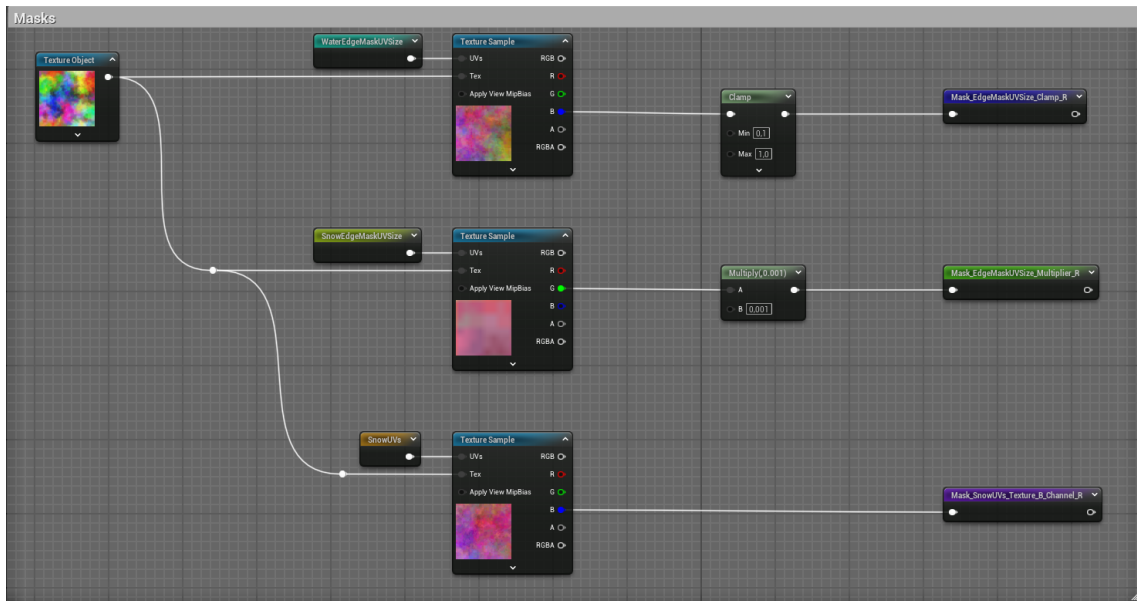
Masks

Texture Object

WaterEdgeMaskUVSize

Texture Sample
UVs
Tex
Apply View MipBias
RGB
R
G
B
A
RGBA

Clamp
Min 0.1
Max 1.0

Mask_EdgeMaskUVSize_Clamp_R

SnowEdgeMaskUVSize

Texture Sample
UVs
Tex
Apply View MipBias
RGB
R
G
B
A
RGBA

Multiply(,0.001)
A
B 0.001

Mask_EdgeMaskUVSize_Multiplier_R

SnowUVs

Texture Sample
UVs
Tex
Apply View MipBias
RGB
R
G
B
A
RGBA

Mask_SnowUVs_Texture_B_Channel_R